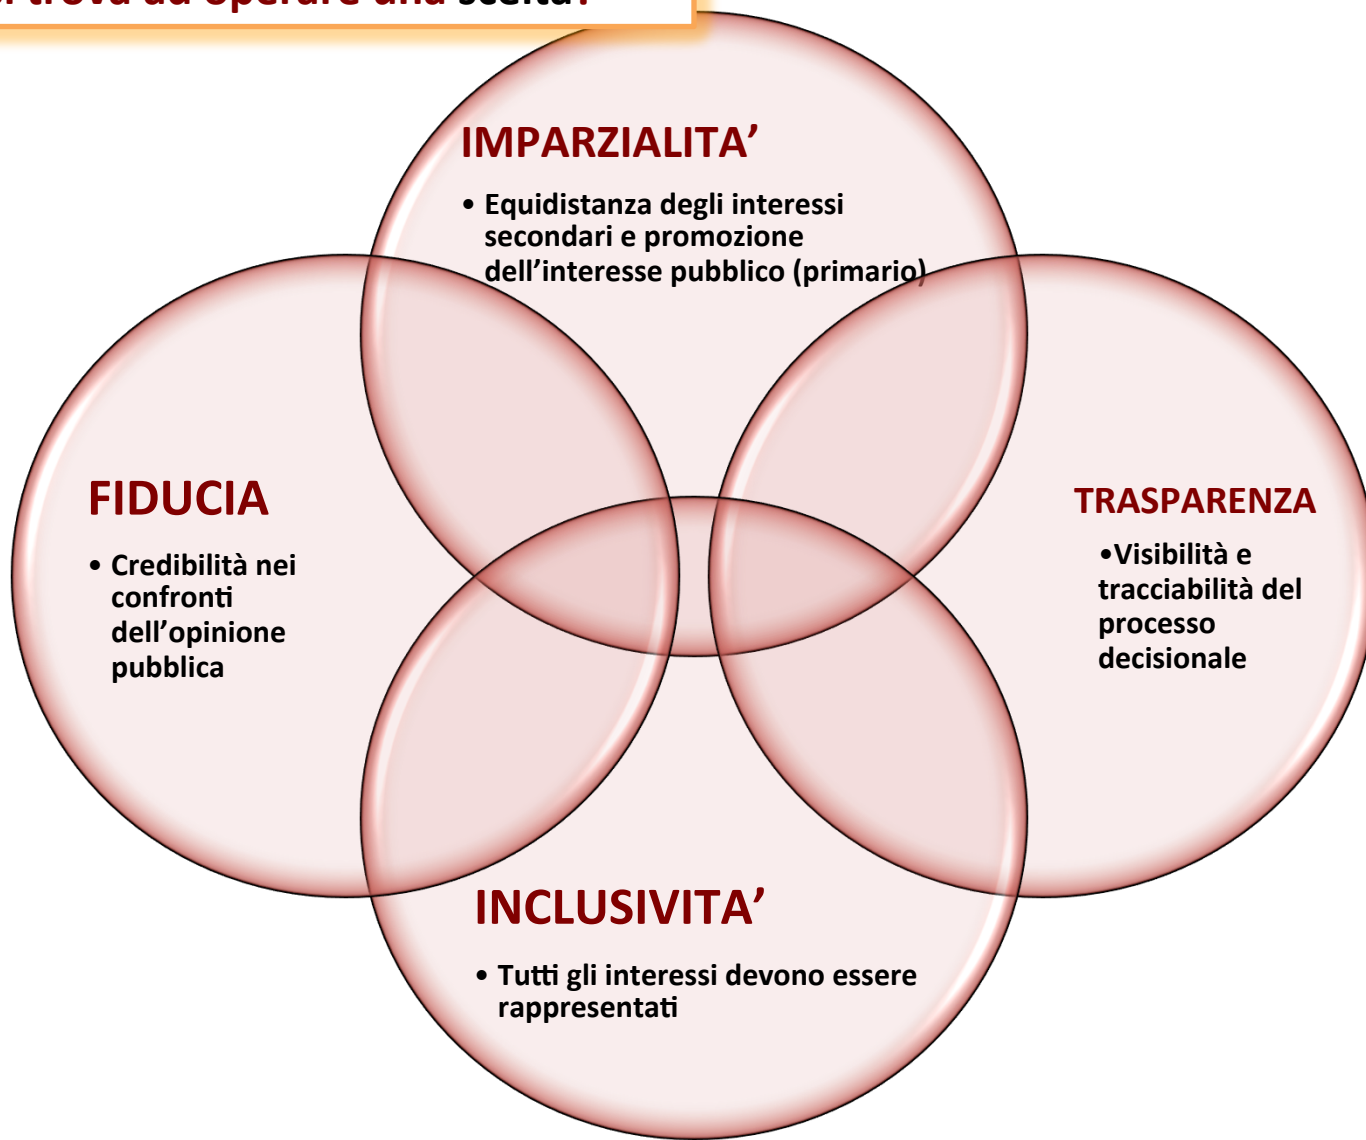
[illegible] trova ad operare una scelta?

IMPARZIALITA'

• Equidistanza degli interessi secondari e promozione dell'interesse pubblico (primario)

FIDUCIA

• Credibilità nei confronti dell'opinione pubblica

TRASPARENZA

•Visibilità e tracciabilità del processo decisionale

INCLUSIVITA'

• Tutti gli interessi devono essere rappresentati